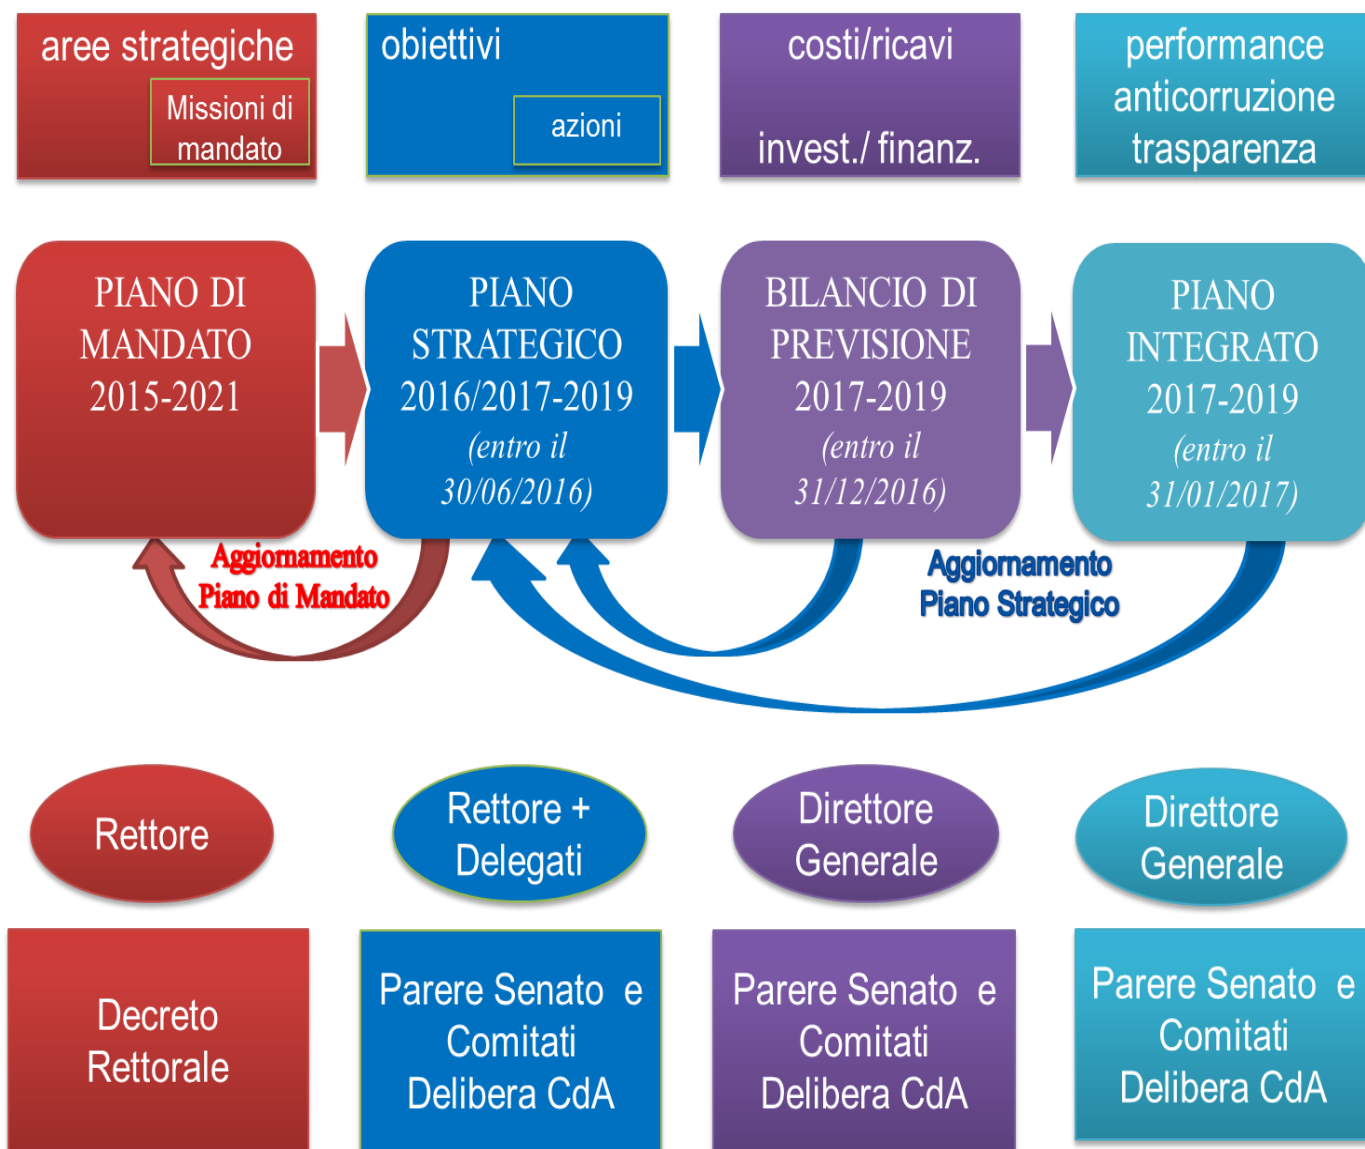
aree strategiche

Missioni di mandato

obiettivi

azioni

costi/ricavi

invest./ finanz.

performance anticorruzione trasparenza

PIANO DI MANDATO 2015-2021

PIANO STRATEGICO 2016/2017-2019 (entro il 30/06/2016)

BILANCIO DI PREVISIONE 2017-2019 (entro il 31/12/2016)

PIANO INTEGRATO 2017-2019 (entro il 31/01/2017)

Aggiornamento Piano di Mandato

Aggiornamento Piano Strategico

Rettore

Rettore + Delegati

Direttore Generale

Direttore Generale

Decreto Rettorale

Parere Senato e Comitati Delibera CdA

Parere Senato e Comitati Delibera CdA

Parere Senato e Comitati Delibera CdA